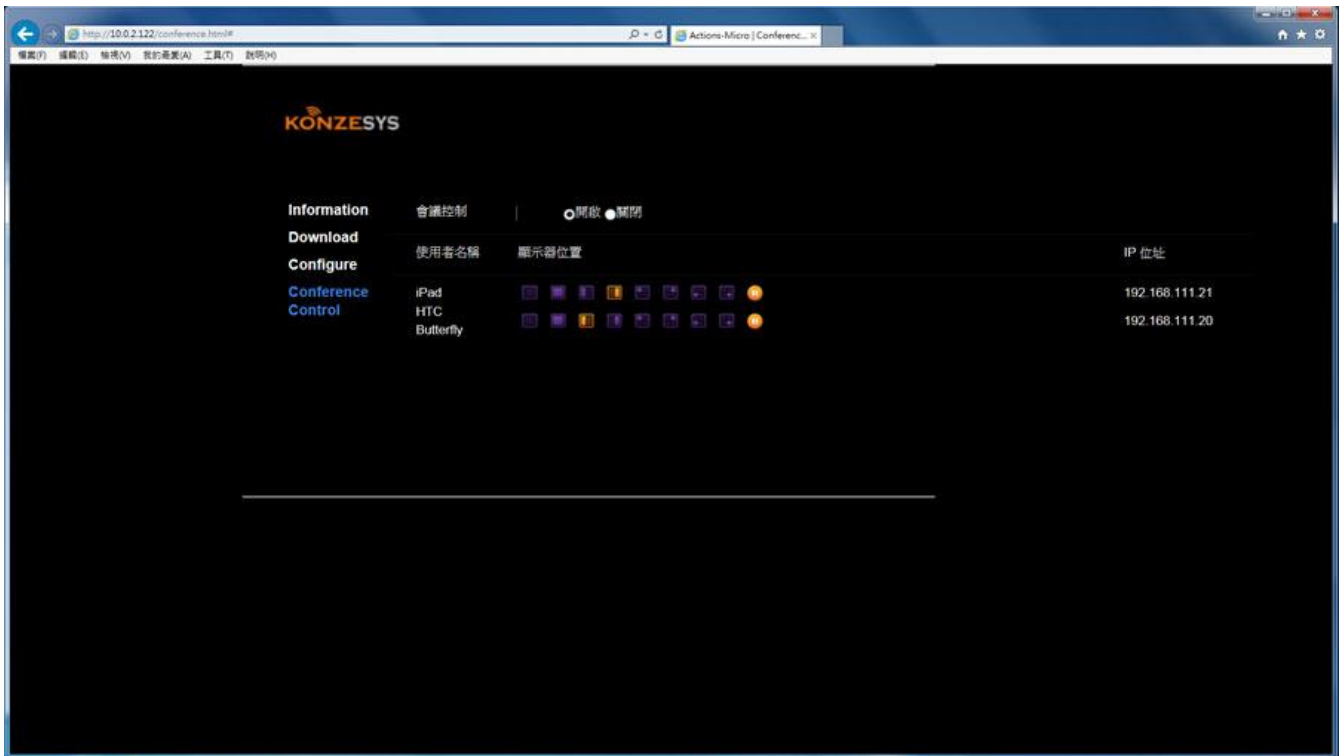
http://10.0.2.122/conference.html#
Actions-Micro | Conferenc...

檔案(F) 編輯(E) 檢視(V) 我的最愛(A) 工具(T) 說明(H)

KONZESYS

Information
Download
Configure
Conference Control

會議控制 開啟 關閉

| 使用者名稱 | 顯示器位置 | IP 位址 |
|---|---|---|
| iPad | | 192.168.111.21 |
| HTC Butterfly | | 192.168.111.20 |